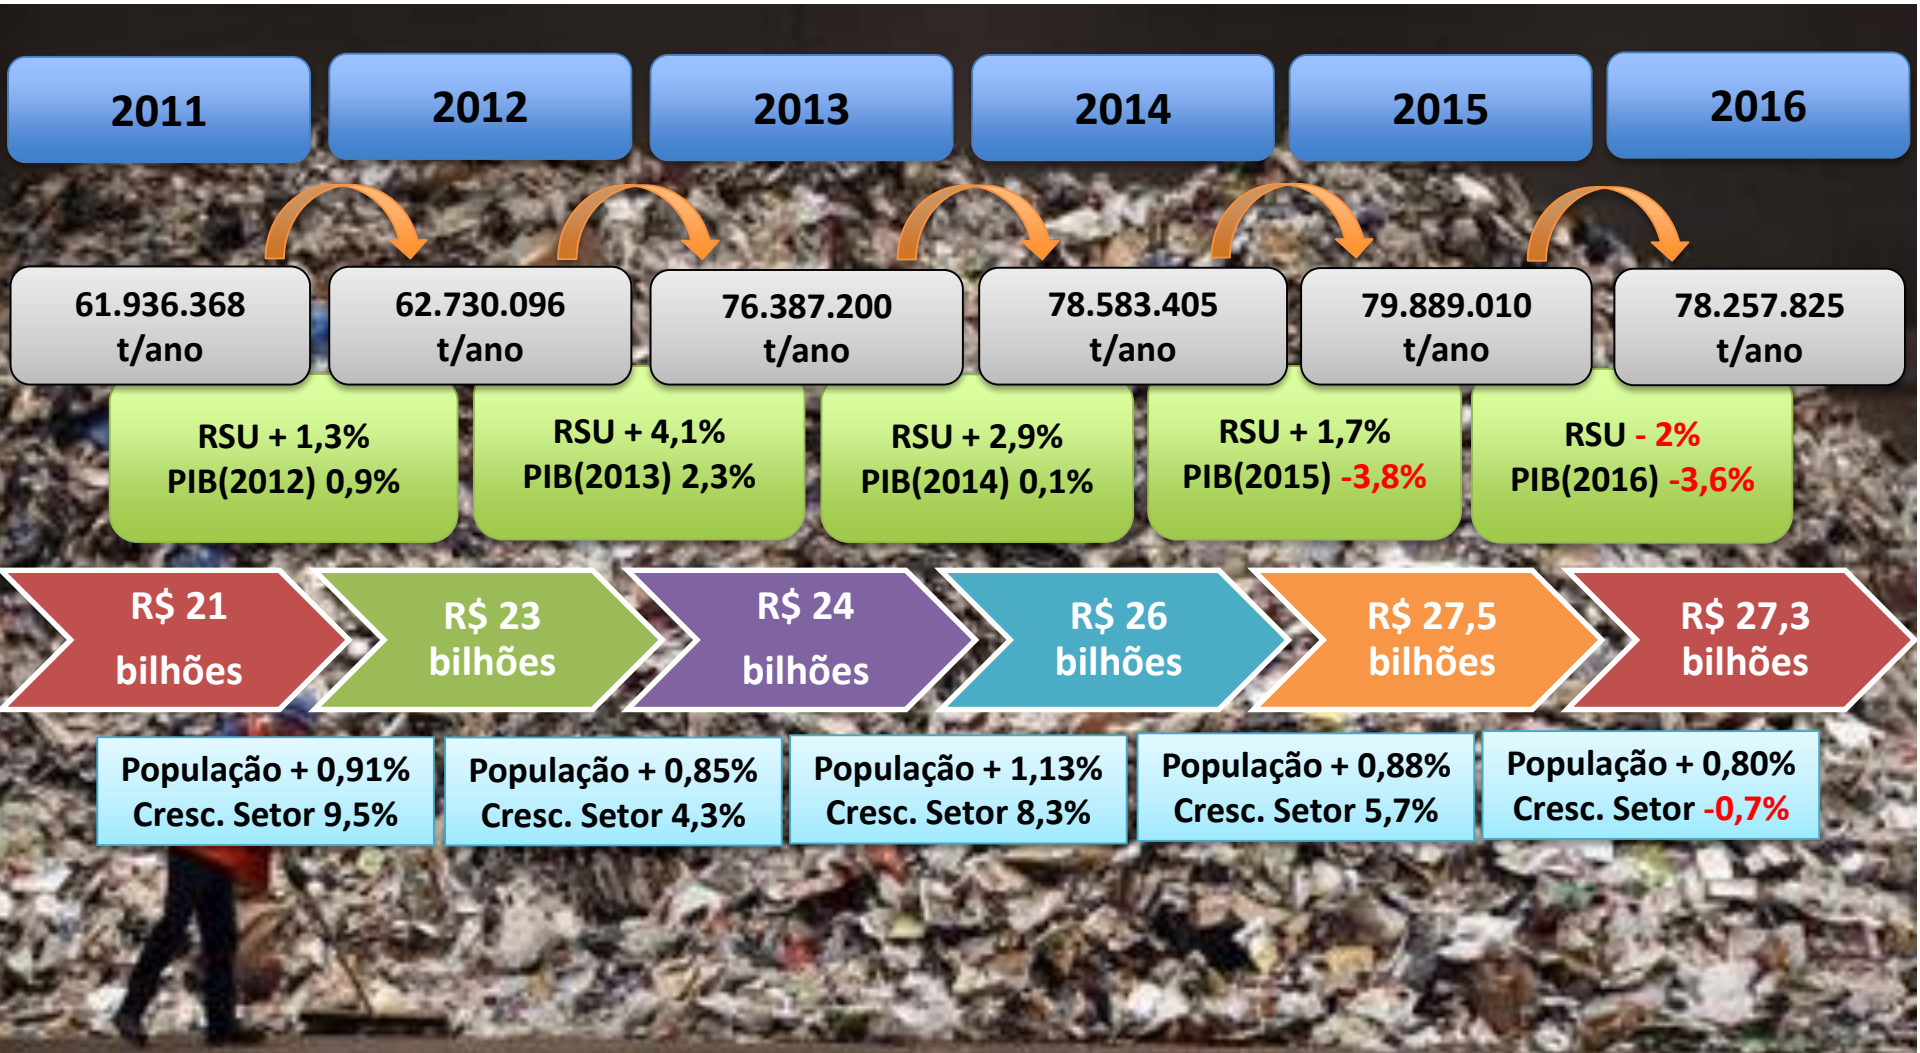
2011 2012 2013 2014 2015 2016

61.936.368 t/ano

62.730.096 t/ano

76.387.200 t/ano

78.583.405 t/ano

79.889.010 t/ano

78.257.825 t/ano

RSU + 1,3%
PIB(2012) 0,9%

RSU + 4,1%
PIB(2013) 2,3%

RSU + 2,9%
PIB(2014) 0,1%

RSU + 1,7%
PIB(2015) -3,8%

RSU - 2%
PIB(2016) -3,6%

R$ 21 bilhões

R$ 23 bilhões

R$ 24 bilhões

R$ 26 bilhões

R$ 27,5 bilhões

R$ 27,3 bilhões

População + 0,91%
Cresc. Setor 9,5%

População + 0,85%
Cresc. Setor 4,3%

População + 1,13%
Cresc. Setor 8,3%

População + 0,88%
Cresc. Setor 5,7%

População + 0,80%
Cresc. Setor -0,7%